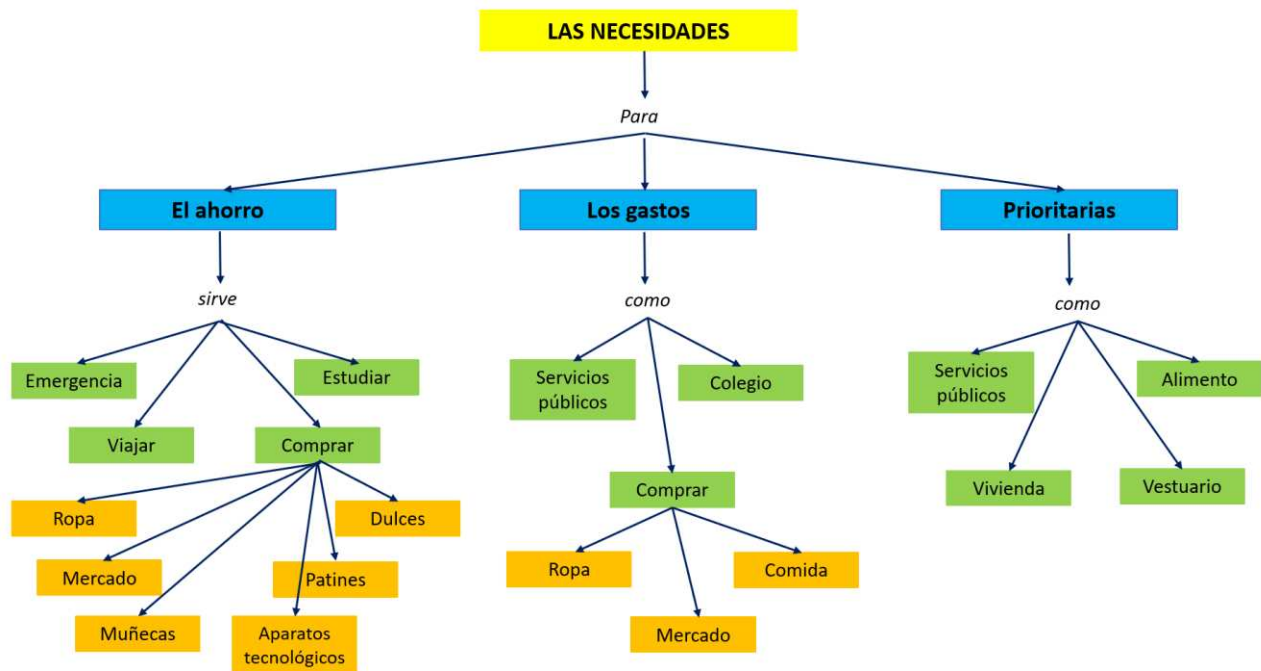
LAS NECESIDADES

Para

El ahorro

sirve

Emergencia

Estudiar

Viajar

Comprar

Ropa

Dulces

Mercado

Patines

Muñecas

Aparatos tecnológicos

Los gastos

como

Servicios públicos

Colegio

Comprar

Ropa

Comida

Mercado

Prioritarias

como

Servicios públicos

Alimento

Vivienda

Vestuario